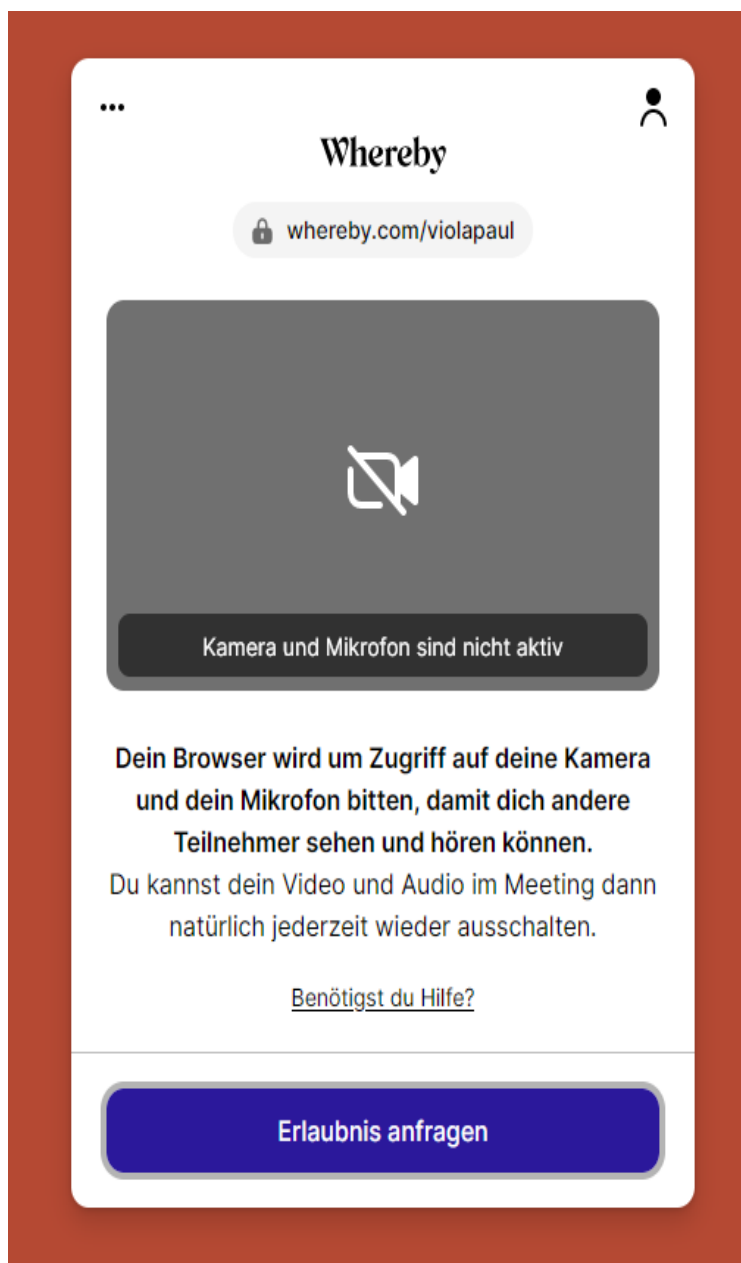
...

Whereby

whereby.com/violapaul

Kamera und Mikrofon sind nicht aktiv

Dein Browser wird um Zugriff auf deine Kamera und dein Mikrofon bitten, damit dich andere Teilnehmer sehen und hören können.
Du kannst dein Video und Audio im Meeting dann natürlich jederzeit wieder ausschalten.

Benötigst du Hilfe?

Erlaubnis anfragen